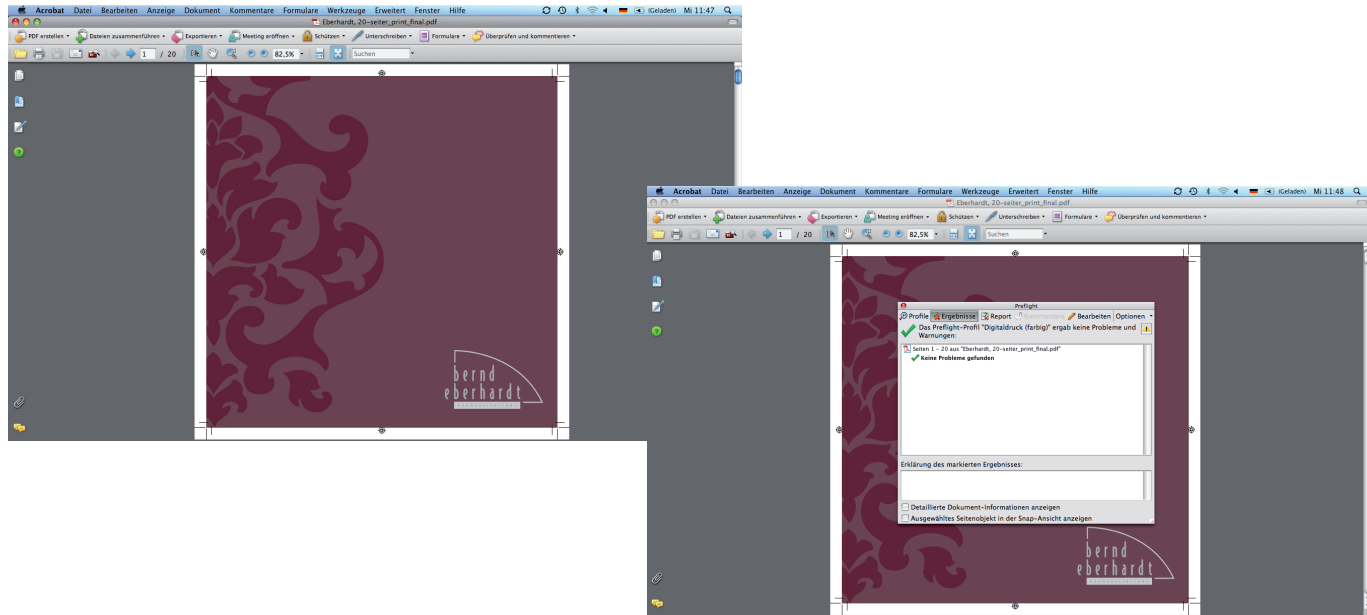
Acrobat Datei Bearbeiten Anzeige Dokument Kommentare Formulare Werkzeuge Erweitert Fenster Hilfe
(Geladen) Mi 11:47
Eberhardt, 20-seiter_print_final.pdf
PDF erstellen • Dateien zusammenführen • Exportieren • Meeting eröffnen • Schützen • Unterschreiben • Formulare • Überprüfen und kommentieren •
1 / 20 82,5% Suchen

bernd
eberhardt
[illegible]

Acrobat Datei Bearbeiten Anzeige Dokument Kommentare Formulare Werkzeuge Erweitert Fenster Hilfe
(Geladen) Mi 11:48
Eberhardt, 20-seiter_print_final.pdf
PDF erstellen • Dateien zusammenführen • Exportieren • Meeting eröffnen • Schützen • Unterschreiben • Formulare • Überprüfen und kommentieren •
1 / 20 82,5% Suchen

Preflight
Profile Ergebnisse Report Kommentare Bearbeiten Optionen
Das Preflight-Profil "Digitaldruck (farbig)" ergab keine Probleme und Warnungen:
Seiten 1 – 20 aus "Eberhardt, 20-seiter_print_final.pdf"
Keine Probleme gefunden
Erklärung des markierten Ergebnisses:
Detaillierte Dokument-Informationen anzeigen
Ausgewähltes Seitenobjekt in der Snap-Ansicht anzeigen

bernd
eberhardt
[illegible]